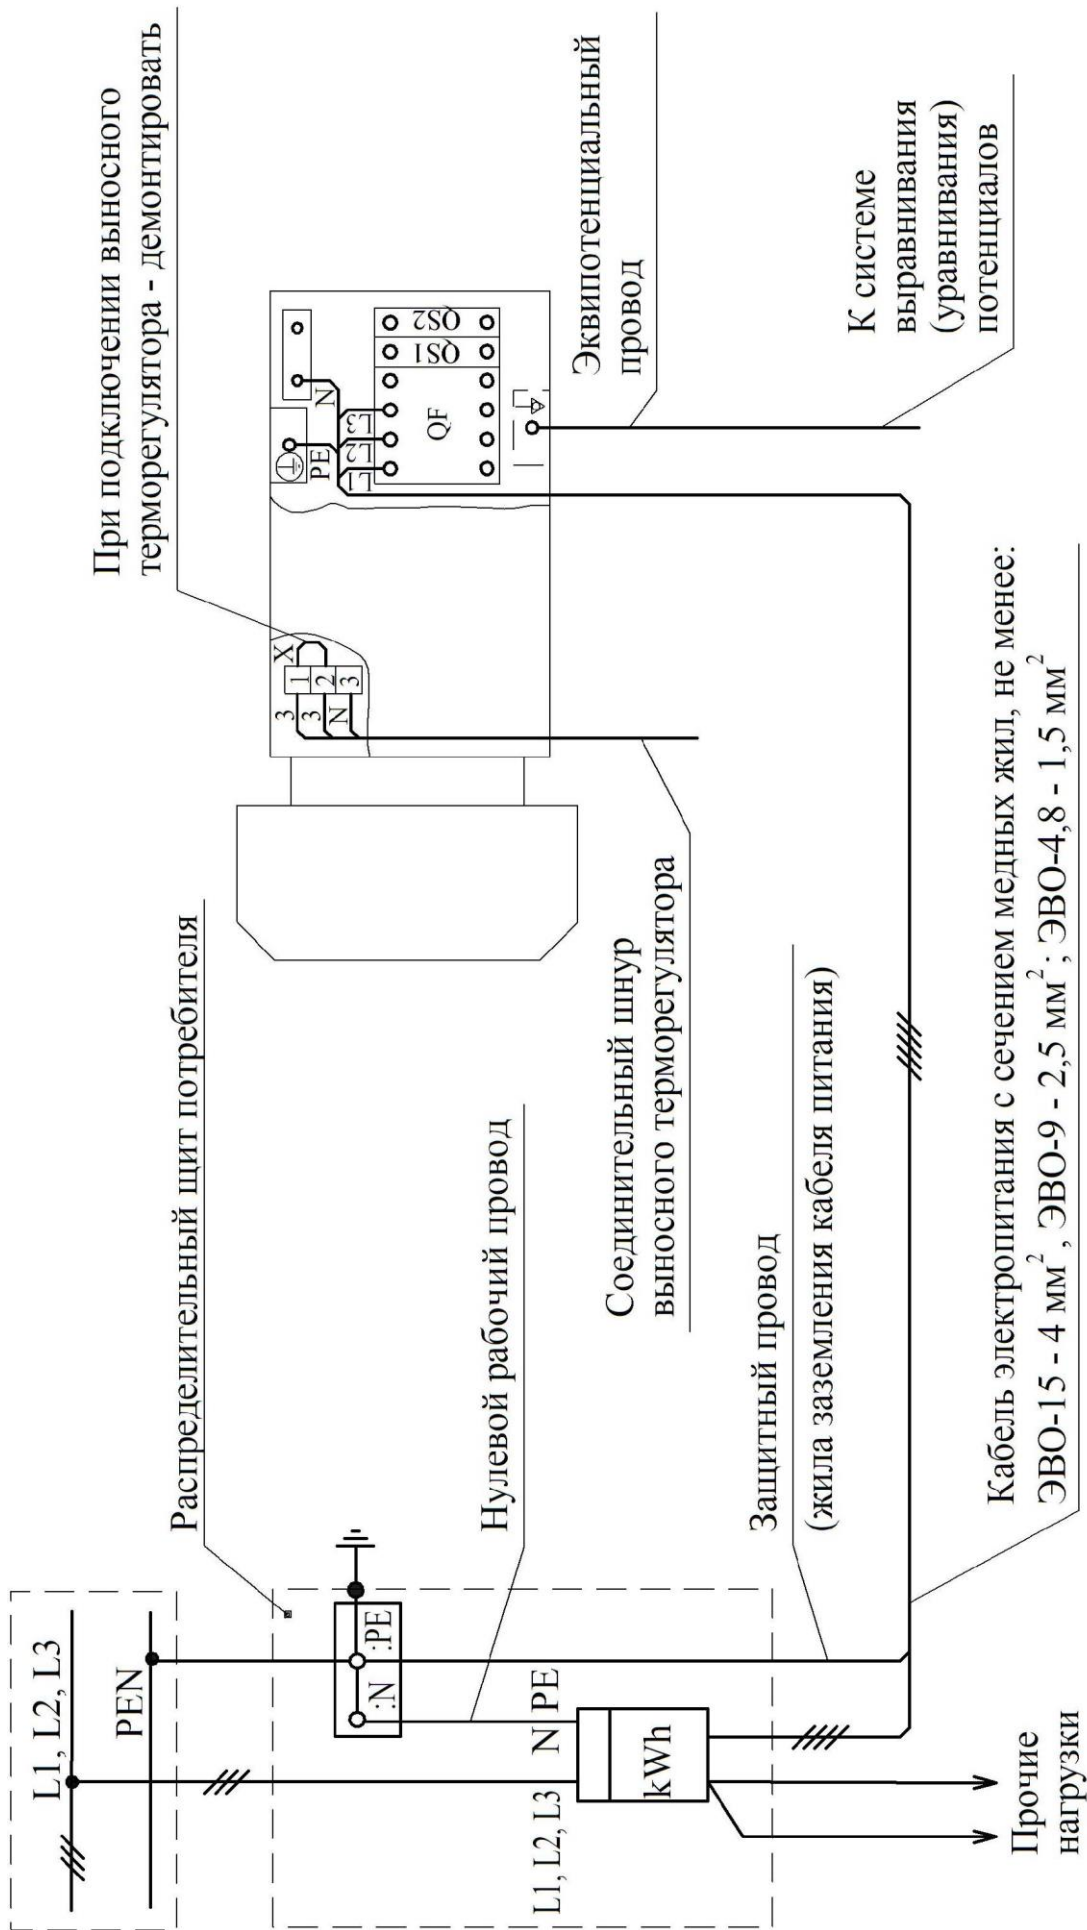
При подключении выносного терморегулятора - демонтировать

Эквипотенциальный провод

К системе выравнивания (уравнивания) потенциалов

PE
N
L1
L2
L3
QF
QS1
QS2

X
1
2
3
3
3
N

Распределительный щит потребителя

Нулевой рабочий провод

Соединительный шнур выносного терморегулятора

Защитный провод

(жила заземления кабеля питания)

Кабель электропитания с сечением медных жил, не менее:
ЭВО-15 - 4 мм$^2$, ЭВО-9 - 2,5 мм$^2$; ЭВО-4,8 - 1,5 мм$^2$

L1, L2, L3
PEN
:N
:PE
N PE
L1, L2, L3
kWh

Прочие нагрузки